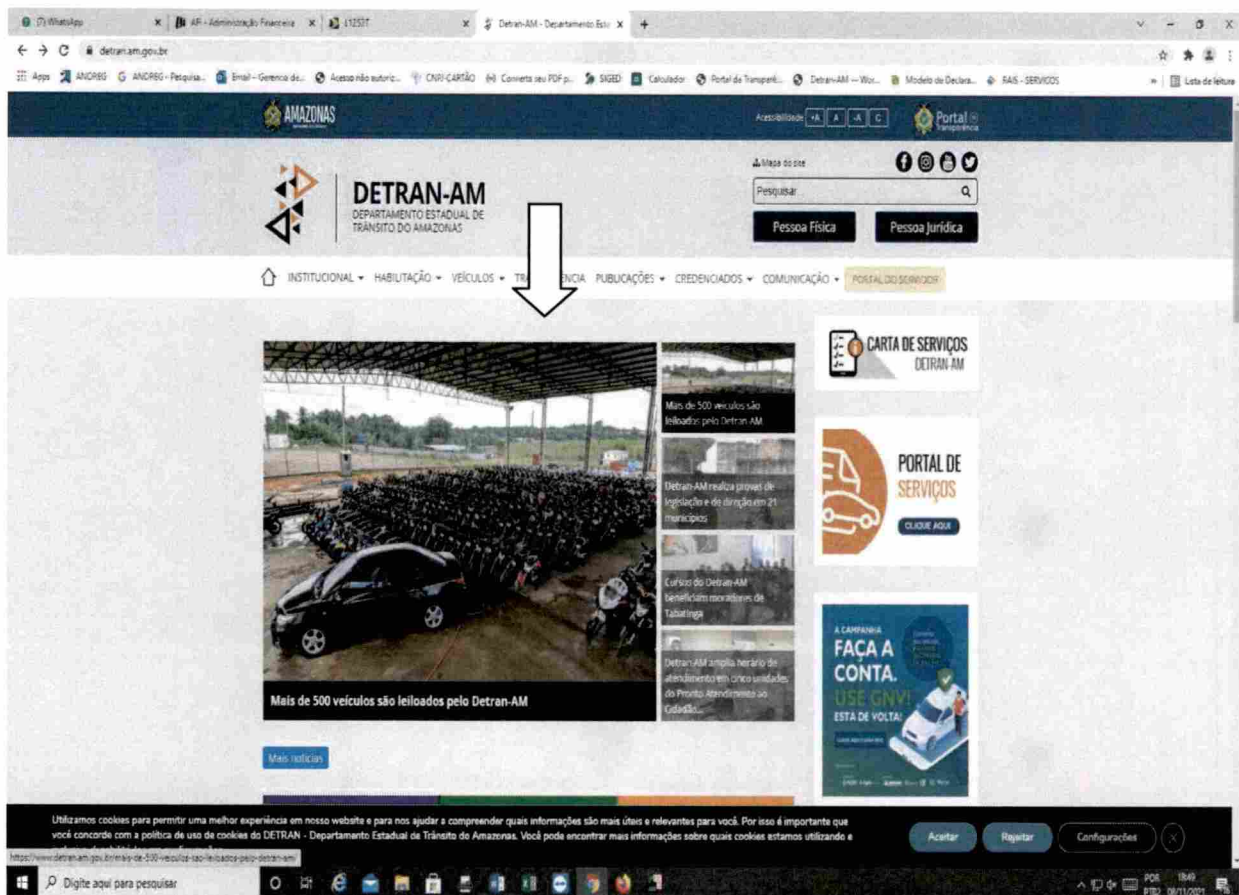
(7) WhatsApp | AF - Administração Financeira | 1125ST | Detran-AM - Departamento Estad | +

detran.am.gov.br

Apps ANDRBG G ANDRBG - Pesquisa... Email - Gerencia de... Acesso não autoriz... CNRI-CARTÃO Converta seu PDF p... SIGED Calculador Portal de Transparê... Detran-AM — Wor... Modelo de Declara... RAIS - SERVIÇOS » Lista de leitura

AMAZONAS

Acessibilidade +A A -A C

Portal Transparência

Mapa do site

Pesquisar

Pessoa Física

Pessoa Jurídica

DETRAN-AM
DEPARTAMENTO ESTADUAL DE TRÂNSITO DO AMAZONAS

INSTITUCIONAL ▾ HABILITAÇÃO ▾ VEÍCULOS ▾ TR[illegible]ÊNCIA PUBLICAÇÕES ▾ CREDENCIADOS ▾ COMUNICAÇÃO ▾ PORTAL DO SERVIDOR

Mais de 500 veículos são leiloados pelo Detran-AM

Mais de 500 veículos são leiloados pelo Detran-AM

Detran-AM realiza provas de legislação e de direção em 21 municípios

Cursos do Detran-AM beneficiam moradores de Tabatinga

Detran-AM amplia horário de atendimento em cinco unidades do Pronto Atendimento ao Cidadão...

CARTA DE SERVIÇOS DETRAN-AM

PORTAL DE SERVIÇOS
CLIQUE AQUI

A CAMPANHA
FAÇA A CONTA.
USE GNV!
ESTÁ DE VOLTA!

Mais notícias

Utilizamos cookies para permitir uma melhor experiência em nosso website e para nos ajudar a compreender quais informações são mais úteis e relevantes para você. Por isso é importante que você concorde com a política de uso de cookies do DETRAN - Departamento Estadual de Trânsito do Amazonas. Você pode encontrar mais informações sobre quais cookies estamos utilizando e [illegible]

Aceitar Rejeitar Configurações

https://www.detran.am.gov.br/mais-de-500-veiculos-sao-leiloados-pelo-detran-am/

Digite aqui para pesquisar

POR PTB2 18:49 08/11/2021